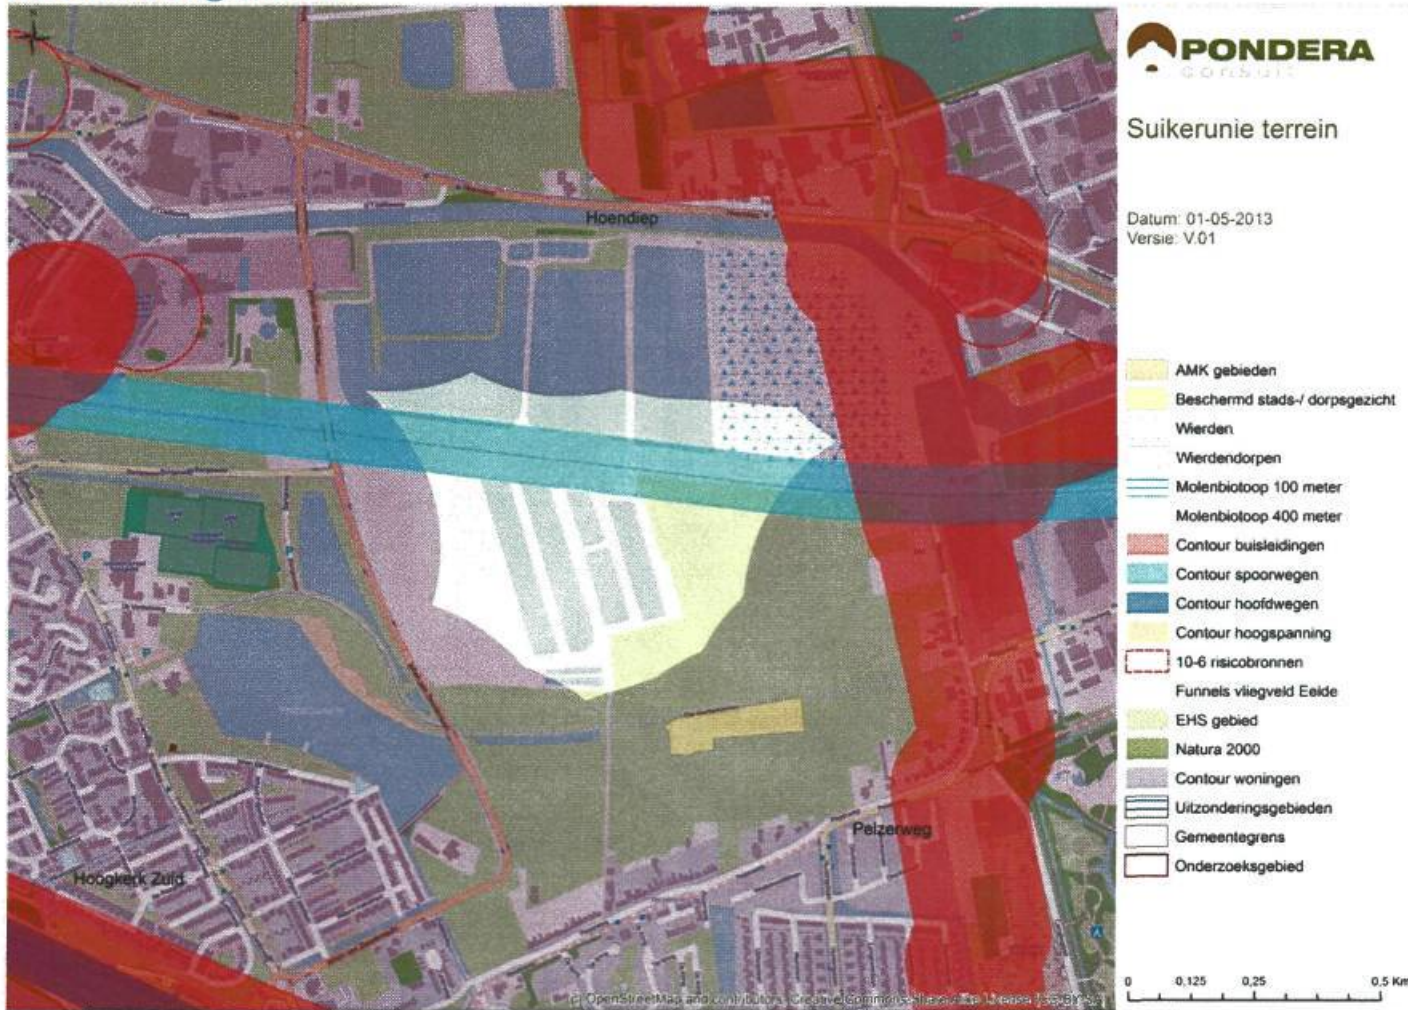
PONDERA
CONSULT

Suikerunie terrein

Datum: 01-05-2013
Versie: V.01

AMK gebieden
Beschermd stads-/ dorpsgezicht
Wierden
Wierdendorpen
Molenbiotoop 100 meter
Molenbiotoop 400 meter
Contour buisleidingen
Contour spoorwegen
Contour hoofdwegen
Contour hoogspanning
10-6 risicobronnen
Funnels vliegveld Eelde
EHS gebied
Natura 2000
Contour woningen
Uitzonderingsgebieden
Gemeentegrens
Onderzoeksgebied

0 0,125 0,25 0,5 Km

Hoendiep
Pelzerweg
Hoogkerk Zuid

(c) OpenStreetMap and contributors, Creative Commons-Sharealike License (CC-BY-SA)